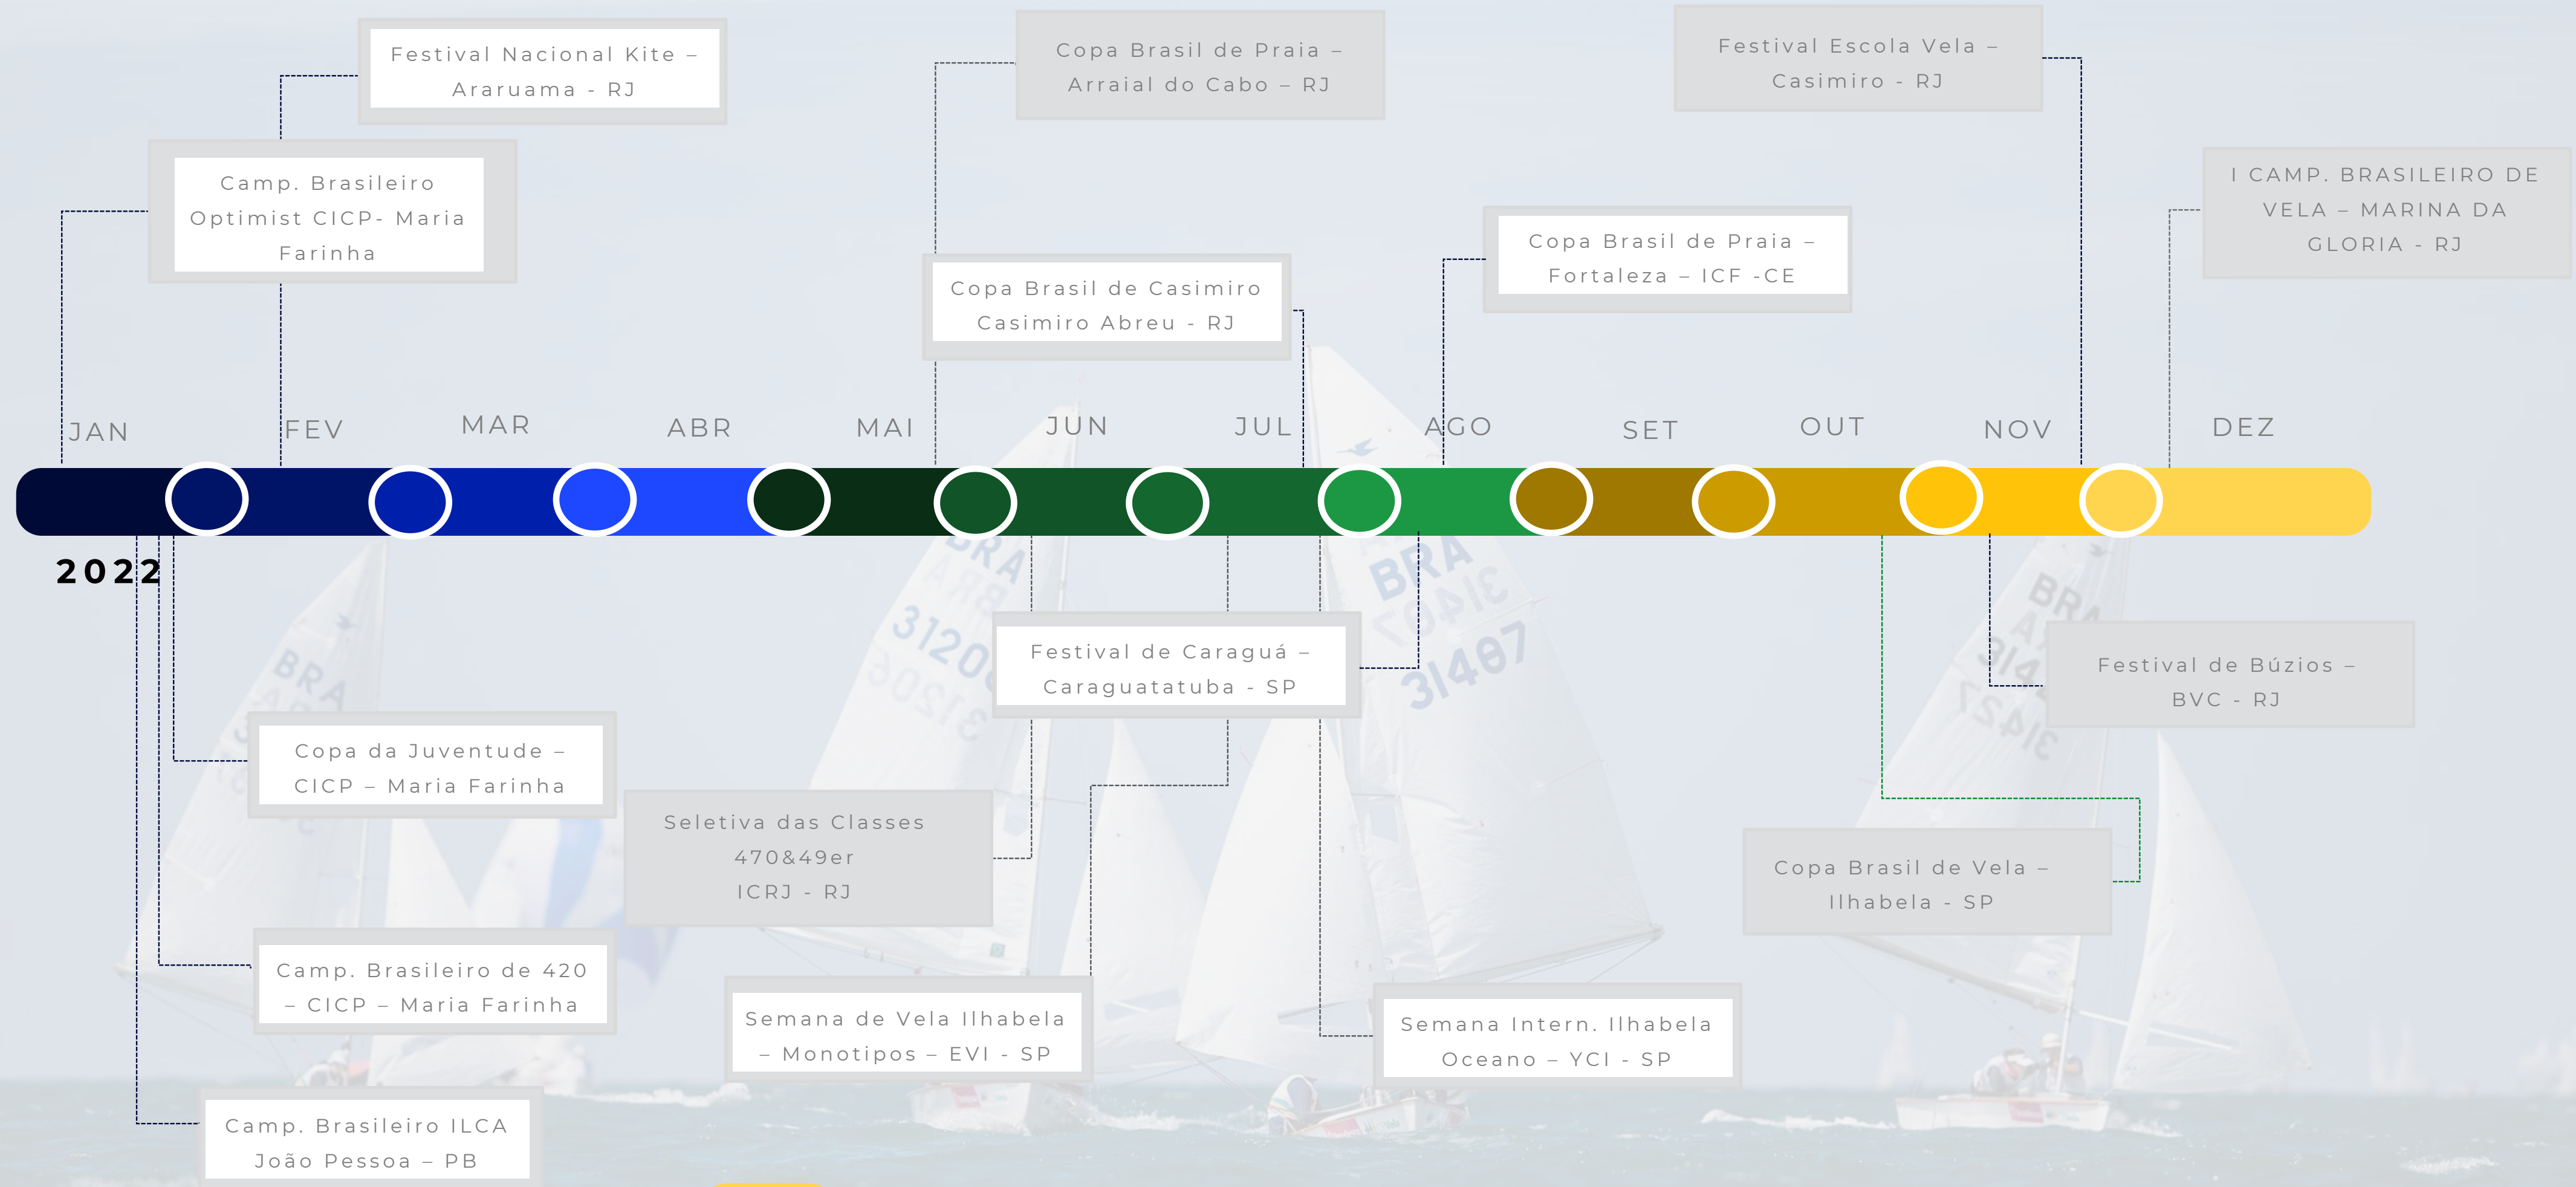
Festival Nacional Kite – Araruama - RJ

Copa Brasil de Praia – Arraial do Cabo – RJ

Festival Escola Vela – Casimiro - RJ

Camp. Brasileiro Optimist CICP- Maria Farinha

I CAMP. BRASILEIRO DE VELA – MARINA DA GLORIA - RJ

Copa Brasil de Praia – Fortaleza – ICF -CE

Copa Brasil de Casimiro Casimiro Abreu - RJ

JAN FEV MAR ABR MAI JUN JUL AGO SET OUT NOV DEZ

2022

Festival de Caraguá – Caraguatatuba - SP

Festival de Búzios – BVC - RJ

Copa da Juventude – CICP – Maria Farinha

Seletiva das Classes 470&49er ICRJ - RJ

Copa Brasil de Vela – Ilhabela - SP

Camp. Brasileiro de 420 – CICP – Maria Farinha

Semana de Vela Ilhabela – Monotipos – EVI - SP

Semana Intern. Ilhabela Oceano – YCI - SP

Camp. Brasileiro ILCA João Pessoa – PB